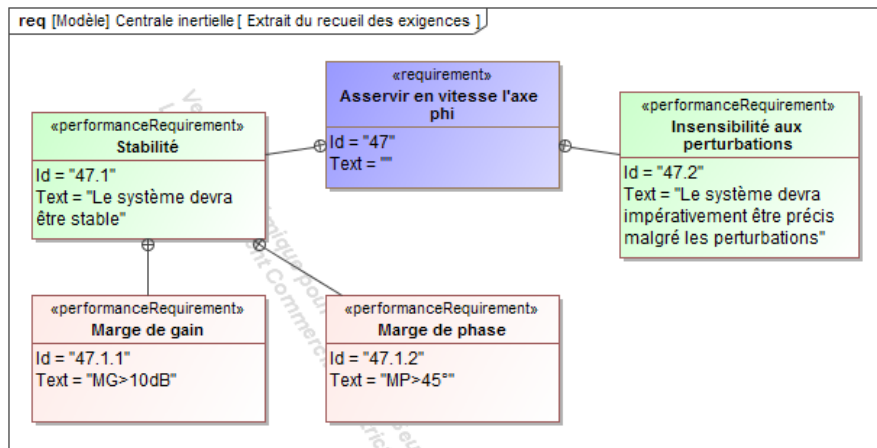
**req** [Modèle] Centrale inertielle [ Extrait du recueil des exigences ]

«requirement»
**Asservir en vitesse l'axe phi**
Id = "47"
Text = ""

«performanceRequirement»
**Stabilité**
Id = "47.1"
Text = "Le système devra être stable"

«performanceRequirement»
**Insensibilité aux perturbations**
Id = "47.2"
Text = "Le système devra impérativement être précis malgré les perturbations"

«performanceRequirement»
**Marge de gain**
Id = "47.1.1"
Text = "MG>10dB"

«performanceRequirement»
**Marge de phase**
Id = "47.1.2"
Text = "MP>45°"